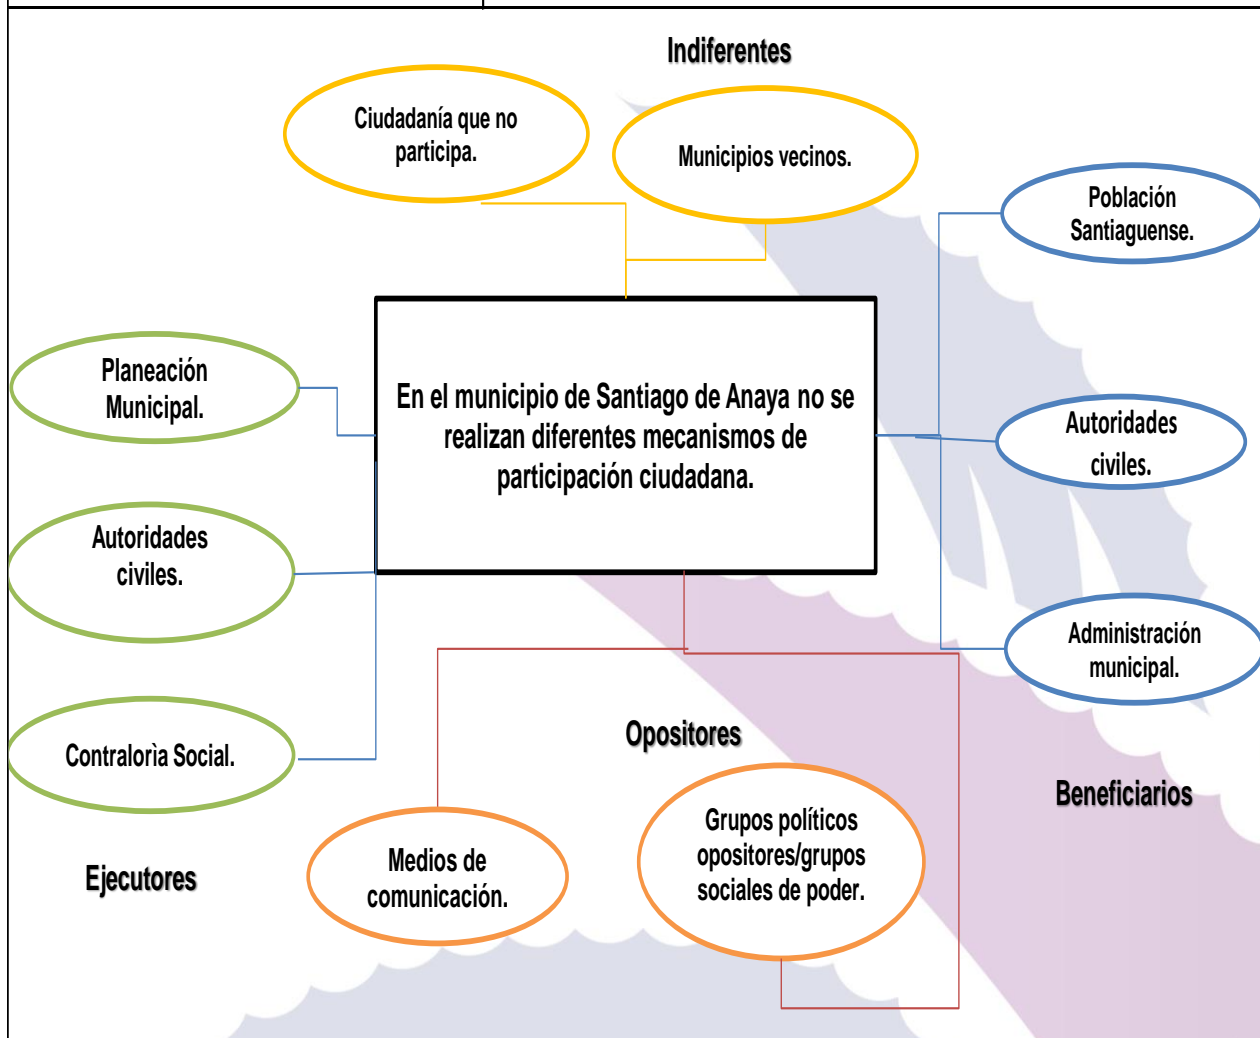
Indiferentes

Ciudadanía que no participa.

Municipios vecinos.

Población Santiaguense.

Planeación Municipal.

En el municipio de Santiago de Anaya no se realizan diferentes mecanismos de participación ciudadana.

Autoridades civiles.

Autoridades civiles.

Administración municipal.

Contraloria Social.

Opositores

Beneficiarios

Grupos políticos opositores/grupos sociales de poder.

Medios de comunicación.

Ejecutores